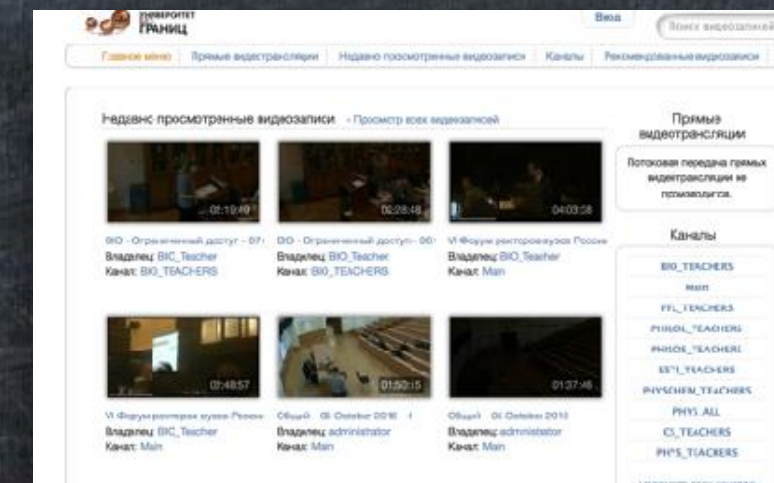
УНИВЕРСИТЕТ
БЕЗ
ГРАНИЦ

Вход

Поиск видеозаписей

Главное меню | Прямые видеотрансляции | Недавно просмотренные видеозаписи | Каналы | Рекомендованные видеозаписи

Недавно просмотренные видеозаписи - Просмотр всех видеозаписей

01:19:49
BIO - Ограниченный доступ - 07
Владелец: BIO_Teacher
Канал: BIO_TEACHERS

02:28:48
BIO - Ограниченный доступ - 06
Владелец: BIO_Teacher
Канал: BIO_TEACHERS

04:03:28
VI Форум ректоров вузов России
Владелец: BIO_Teacher
Канал: Main

01:48:57
VI Форум ректоров вузов России
Владелец: BIO_Teacher
Канал: Main

01:50:15
Общий 05 October 2010
Владелец: administrator
Канал: Main

01:37:46
Общий 05 October 2010
Владелец: administrator
Канал: Main

Прямые видеотрансляции

Потоковая передача прямых видеотрансляций не производится.

Каналы

BIO_TEACHERS
Main
FFL_TEACHERS
PHILOL_TEACHERS
PHILOS_TEACHERS
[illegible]_TEACHERS
PHYSCHEM_TEACHERS
PHYS_ALL
CS_TEACHERS
PHYS_TEACHERS
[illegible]